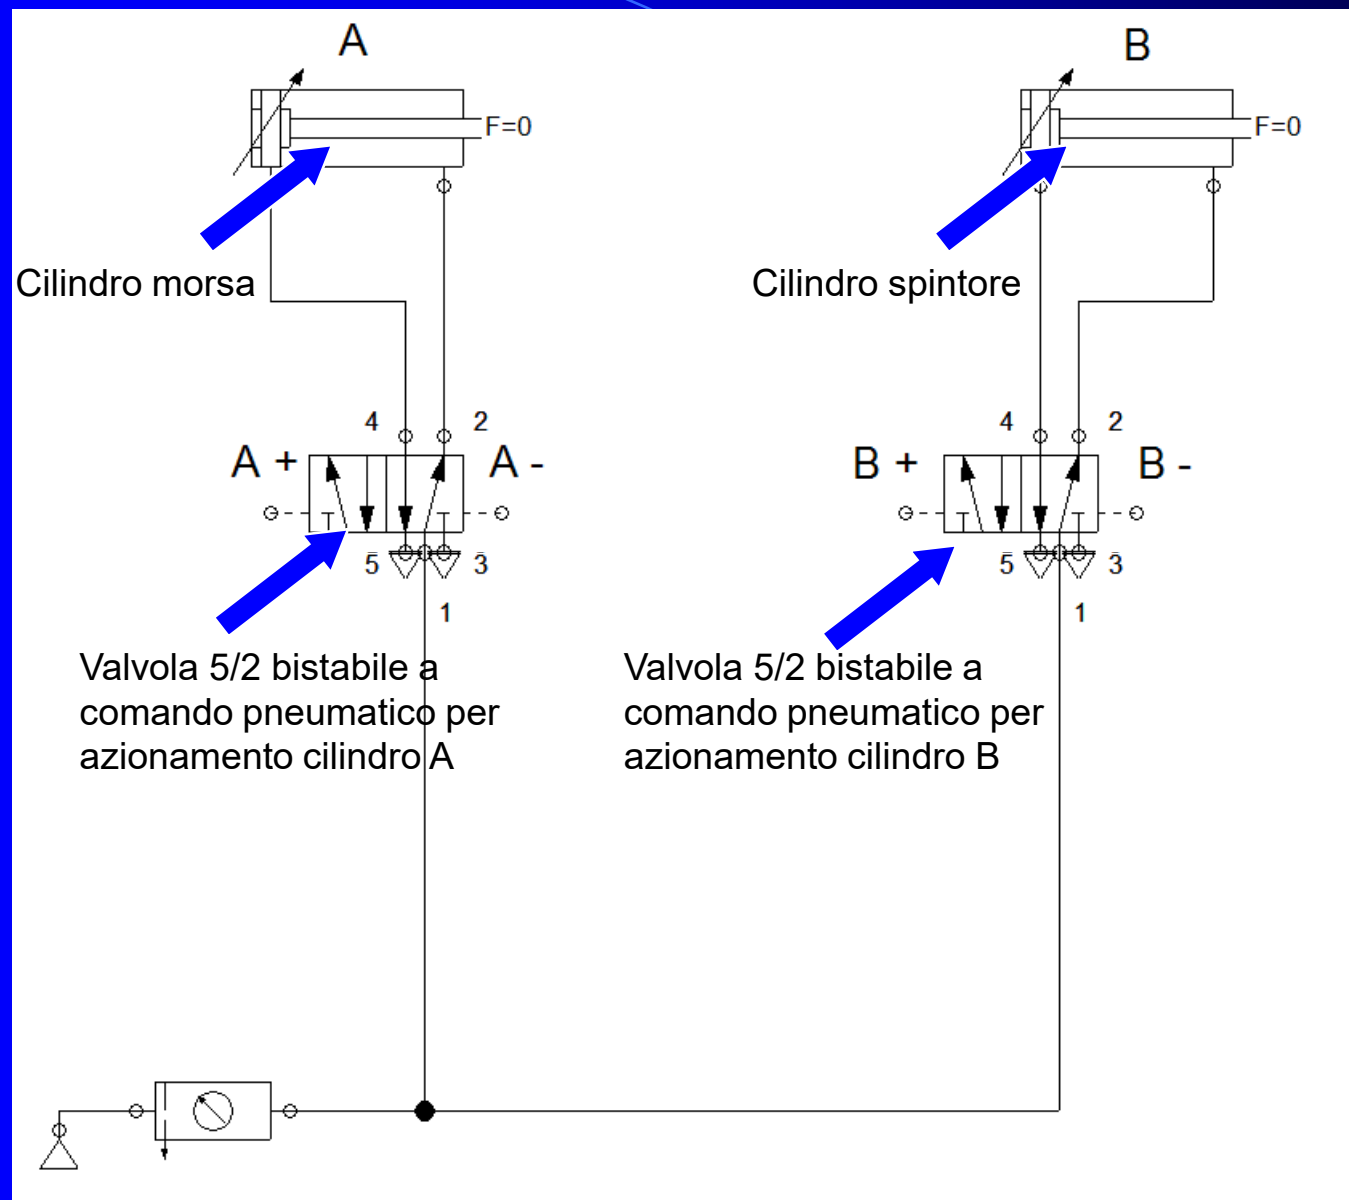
A

F=0

Cilindro morsa

B

F=0

Cilindro spintore

4 2

A + A -

5 3

1

4 2

B + B -

5 3

1

Valvola 5/2 bistabile a comando pneumatico per azionamento cilindro A

Valvola 5/2 bistabile a comando pneumatico per azionamento cilindro B